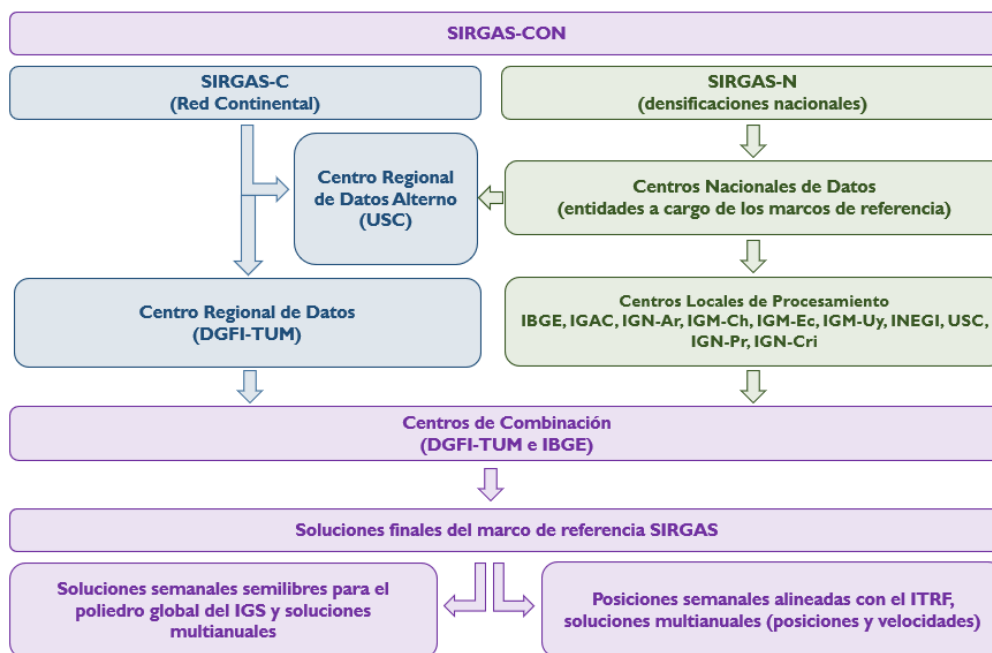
SIRGAS-CON

SIRGAS-C
(Red Continental)

SIRGAS-N
(densificaciones nacionales)

Centro Regional de Datos Alterno (USC)

Centros Nacionales de Datos
(entidades a cargo de los marcos de referencia)

Centro Regional de Datos
(DGFI-TUM)

Centros Locales de Procesamiento
IBGE, IGAC, IGN-Ar, IGM-Ch, IGM-Ec, IGM-Uy, INEGI, USC, IGN-Pr, IGN-Cri

Centros de Combinación
(DGFI-TUM e IBGE)

Soluciones finales del marco de referencia SIRGAS

Soluciones semanales semilibres para el poliedro global del IGS y soluciones multianuales

Posiciones semanales alineadas con el ITRF, soluciones multianuales (posiciones y velocidades)